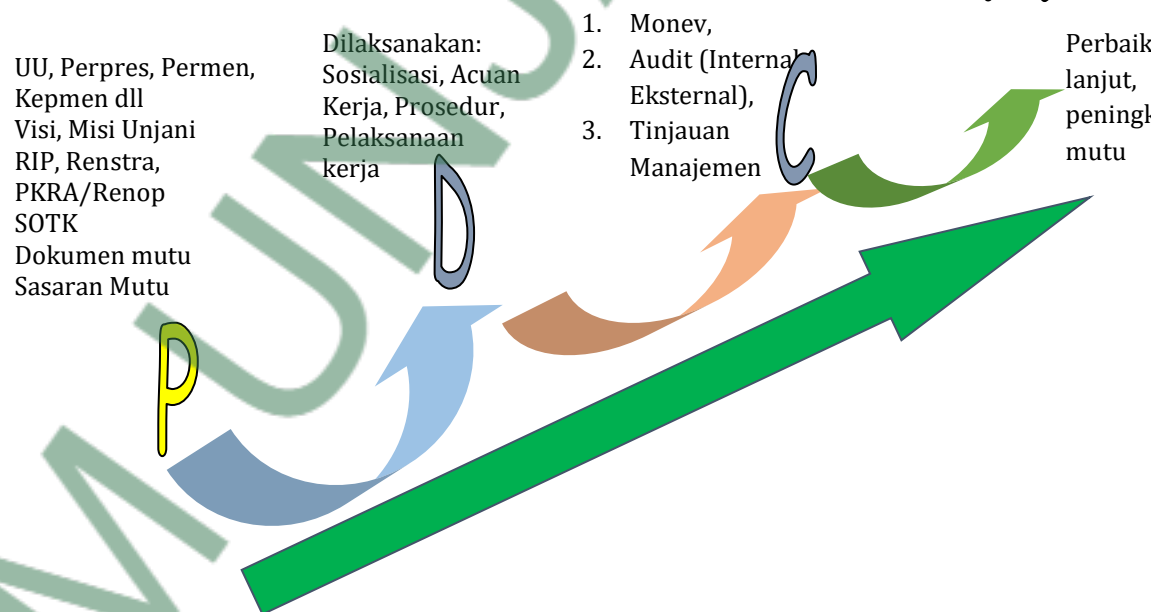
UU, Perpres, Permen, Kepmen dll
Visi, Misi Unjani
RIP, Renstra, PKRA/Renop
SOTK
Dokumen mutu
Sasaran Mutu

P

Dilaksanakan: Sosialisasi, Acuan Kerja, Prosedur, Pelaksanaan kerja

D

1. Monev,
2. Audit (Interna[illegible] Eksternal),
3. Tinjauan Manajemen

C

Perbaik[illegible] lanjut, peningk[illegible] mutu